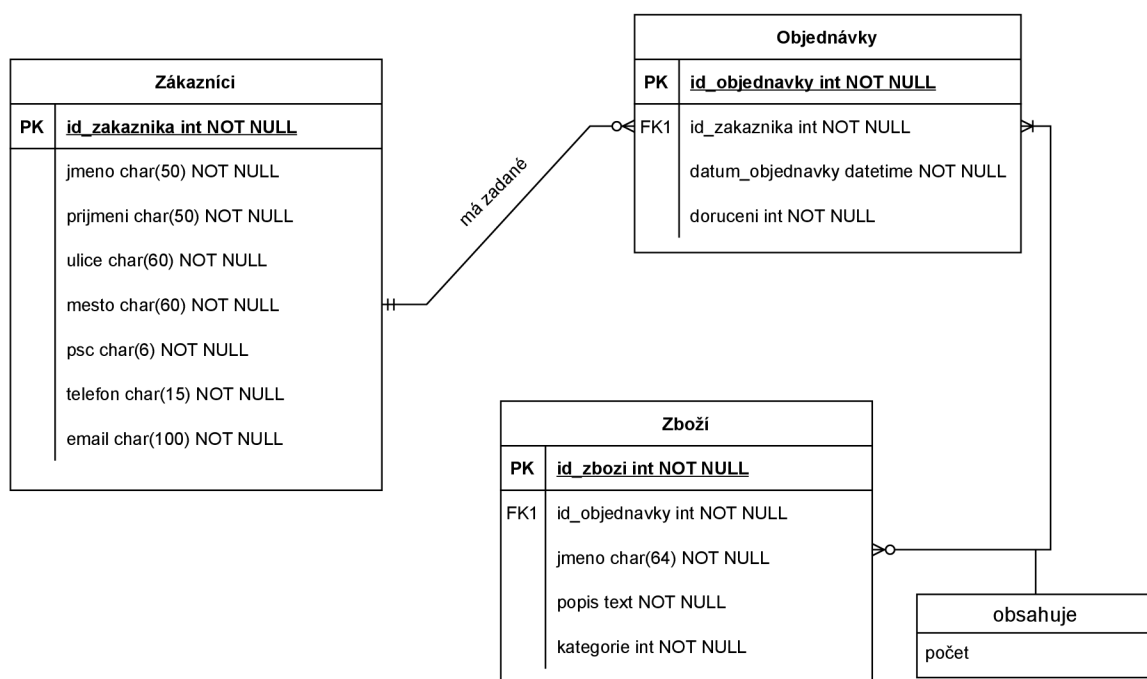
Zákazníci

| PK | id_zakaznika int NOT NULL |
|---|---|
| | jmeno char(50) NOT NULL |
| | prijmeni char(50) NOT NULL |
| | ulice char(60) NOT NULL |
| | mesto char(60) NOT NULL |
| | psc char(6) NOT NULL |
| | telefon char(15) NOT NULL |
| | email char(100) NOT NULL |

má zadané

Objednávky

| PK | id_objednavky int NOT NULL |
|---|---|
| FK1 | id_zakaznika int NOT NULL |
| | datum_objednavky datetime NOT NULL |
| | doruceni int NOT NULL |

Zboží

| PK | id_zbozi int NOT NULL |
|---|---|
| FK1 | id_objednavky int NOT NULL |
| | jmeno char(64) NOT NULL |
| | popis text NOT NULL |
| | kategorie int NOT NULL |

obsahuje

počet